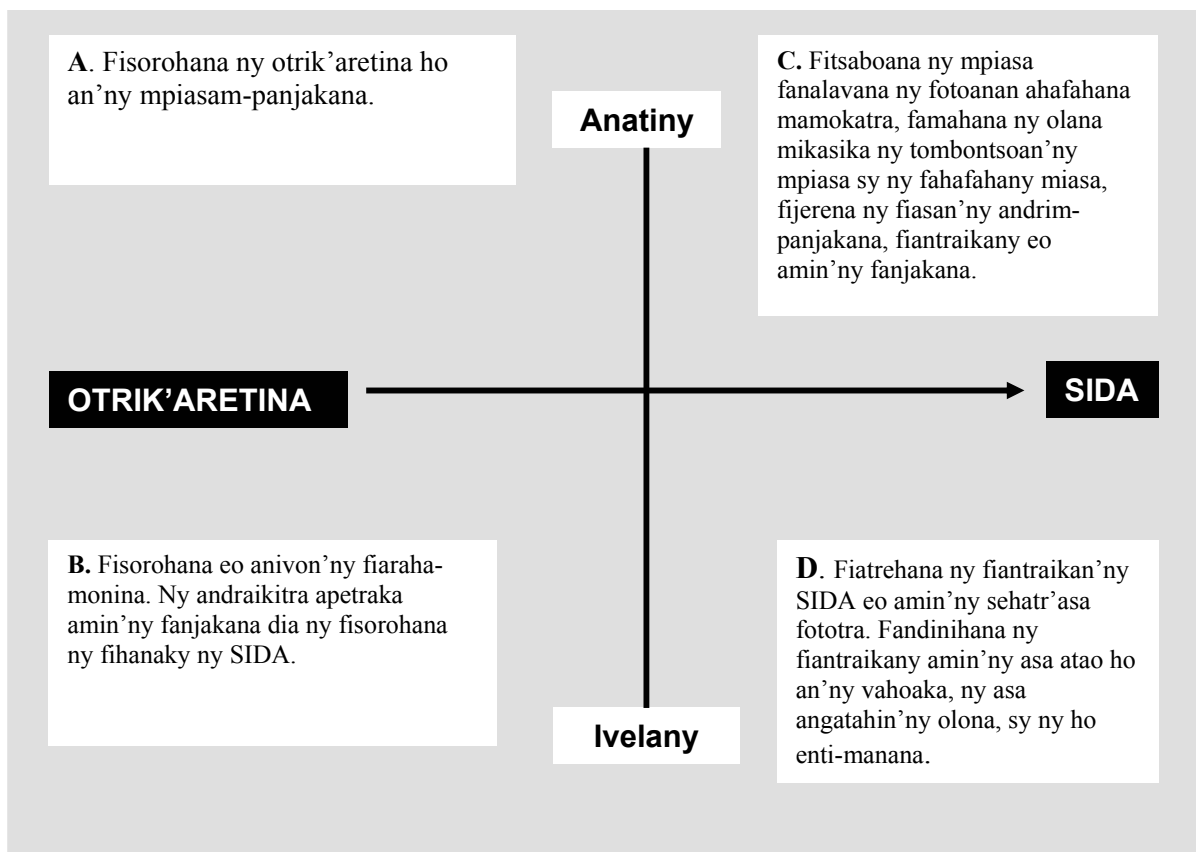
**A**. Fisorohana ny otrik'aretina ho an'ny mpiasam-panjakana.

**Anatiny**

**C.** Fitsaboana ny mpiasa fanalavana ny fotoanan ahafahana mamokatra, famahana ny olana mikasika ny tombontsoan'ny mpiasa sy ny fahafahany miasa, fijerena ny fiasan'ny andrim-panjakana, fiantraikany eo amin'ny fanjakana.

**OTRIK'ARETINA**

**SIDA**

**B.** Fisorohana eo anivon'ny fiarahamonina. Ny andraikitra apetraka amin'ny fanjakana dia ny fisorohana ny fihanaky ny SIDA.

**Ivelany**

**D**. Fiatrehana ny fiantraikan'ny SIDA eo amin'ny sehatr'asa fototra. Fandinihana ny fiantraikany amin'ny asa atao ho an'ny vahoaka, ny asa angatahin'ny olona, sy ny ho enti-manana.